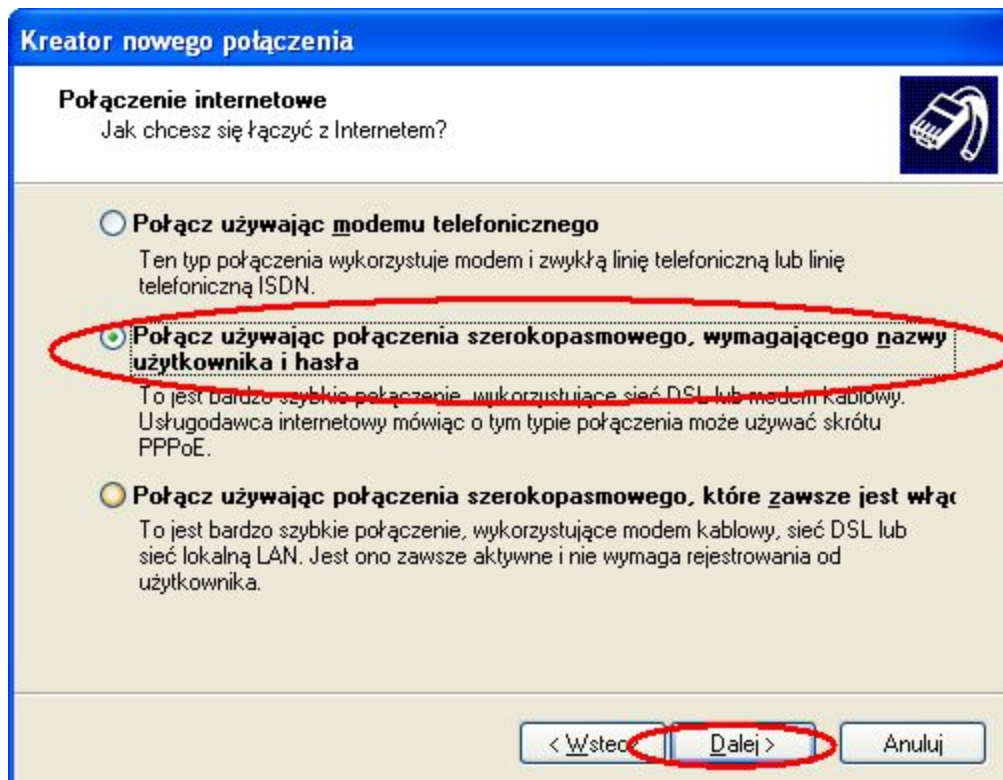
Kreator nowego połączenia

Połączenie internetowe
Jak chcesz się łączyć z Internetem?

Połącz używając modemu telefonicznego
Ten typ połączenia wykorzystuje modem i zwykłą linię telefoniczną lub linię telefoniczną ISDN.

Połącz używając połączenia szerokopasmowego, wymagającego nazwy użytkownika i hasła
To jest bardzo szybkie połączenie, wykorzystujące sieć DSL lub modem kablowy. Usługodawca internetowy mówiąc o tym typie połączenia może używać skrótu PPPoE.

Połącz używając połączenia szerokopasmowego, które zawsze jest włą
To jest bardzo szybkie połączenie, wykorzystujące modem kablowy, sieć DSL lub sieć lokalną LAN. Jest ono zawsze aktywne i nie wymaga rejestrowania od użytkownika.

< Wstec | Dalej > | Anuluj